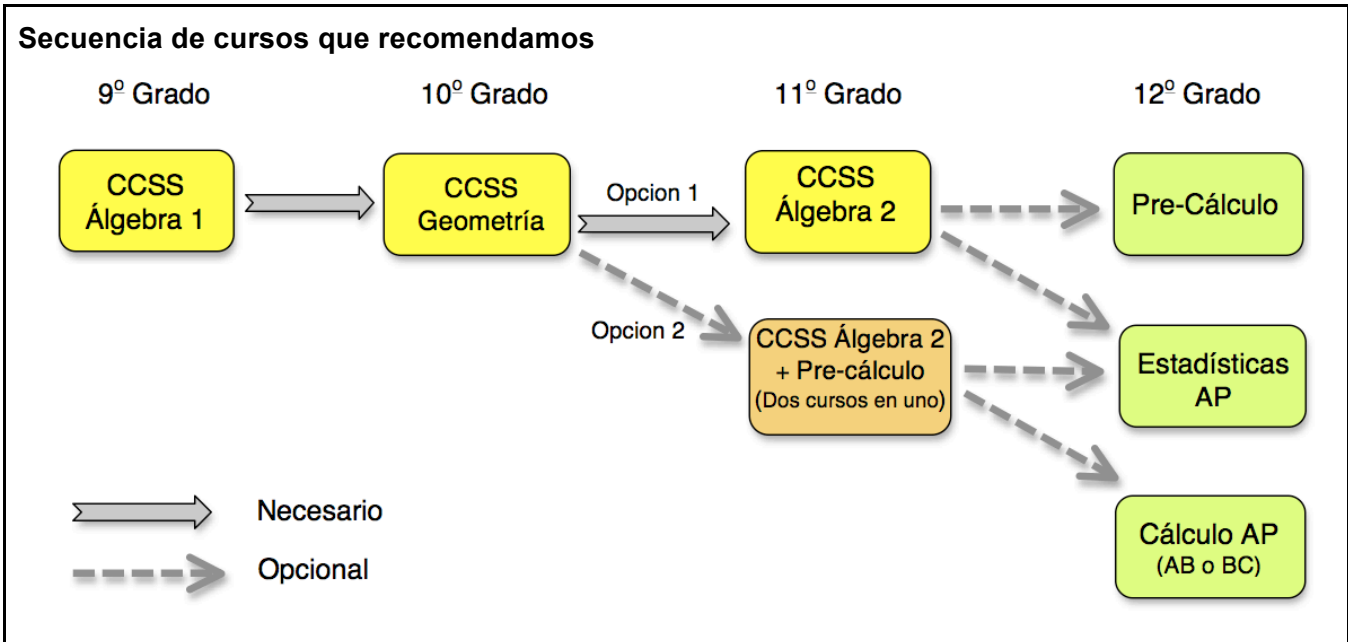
Secuencia de cursos que recomendamos

9º Grado

10º Grado

11º Grado

12º Grado

CCSS Álgebra 1

CCSS Geometría

Opcion 1

CCSS Álgebra 2

Pre-Cálculo

Opcion 2

CCSS Álgebra 2 + Pre-cálculo (Dos cursos en uno)

Estadísticas AP

Necesario

Opcional

Cálculo AP (AB o BC)